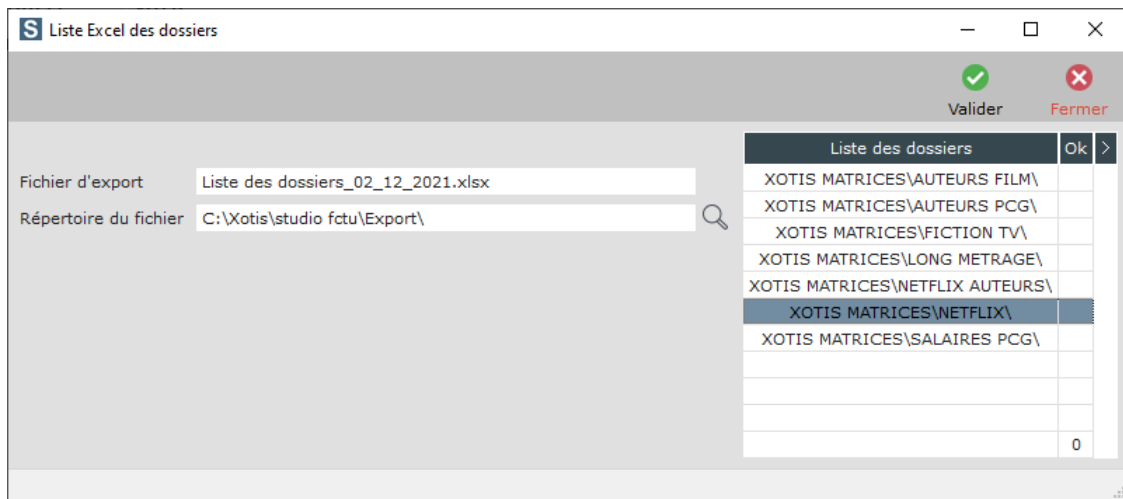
S Liste Excel des dossiers

Valider
Fermer

Fichier d'export Liste des dossiers_02_12_2021.xlsx
Répertoire du fichier C:\Xotis\studio fctu\Export\

| Liste des dossiers | Ok |
|---|---|
| XOTIS MATRICES\AUTEURS FILM\ | |
| XOTIS MATRICES\AUTEURS PCG\ | |
| XOTIS MATRICES\FICTION TV\ | |
| XOTIS MATRICES\LONG METRAGE\ | |
| XOTIS MATRICES\NETFLIX AUTEURS\ | |
| XOTIS MATRICES\NETFLIX\ | |
| XOTIS MATRICES\SALAIRES PCG\ | |
| | |
| | |
| | |
| | 0 |